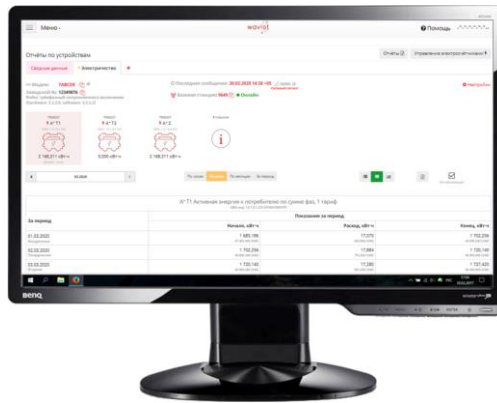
Меню

waviot

Помощь

Отчёты по устройствам

Отчёты

Управление электросчётчиком

Сводные данные

Электричество

Модем: 14A0336

Заводской №: 12345678

Последнее сообщение: 28.02.2020 14:35 +05

Базовых станций: 9845 Онлайн

Настройки

A+ T1

A+ T2

A+ Σ

2 186,311 кВт·ч

5358 кВт·ч

2 186,311 кВт·ч

По часам

По дням

По месяцам

За период

A+ T1 Активная энергия и потребление по сумме фаз, 1 тариф

| За период | Начало, кВт·ч | Расход, кВт·ч | Конец, кВт·ч |
|---|---|---|---|
| 01.02.2020 | 1 685,156 | 17,070 | 1 702,226 |
| 02.02.2020 | 1 702,226 | 17,884 | 1 720,140 |
| 03.02.2020 | 1 720,140 | 17,280 | 1 737,420 |

BenQ